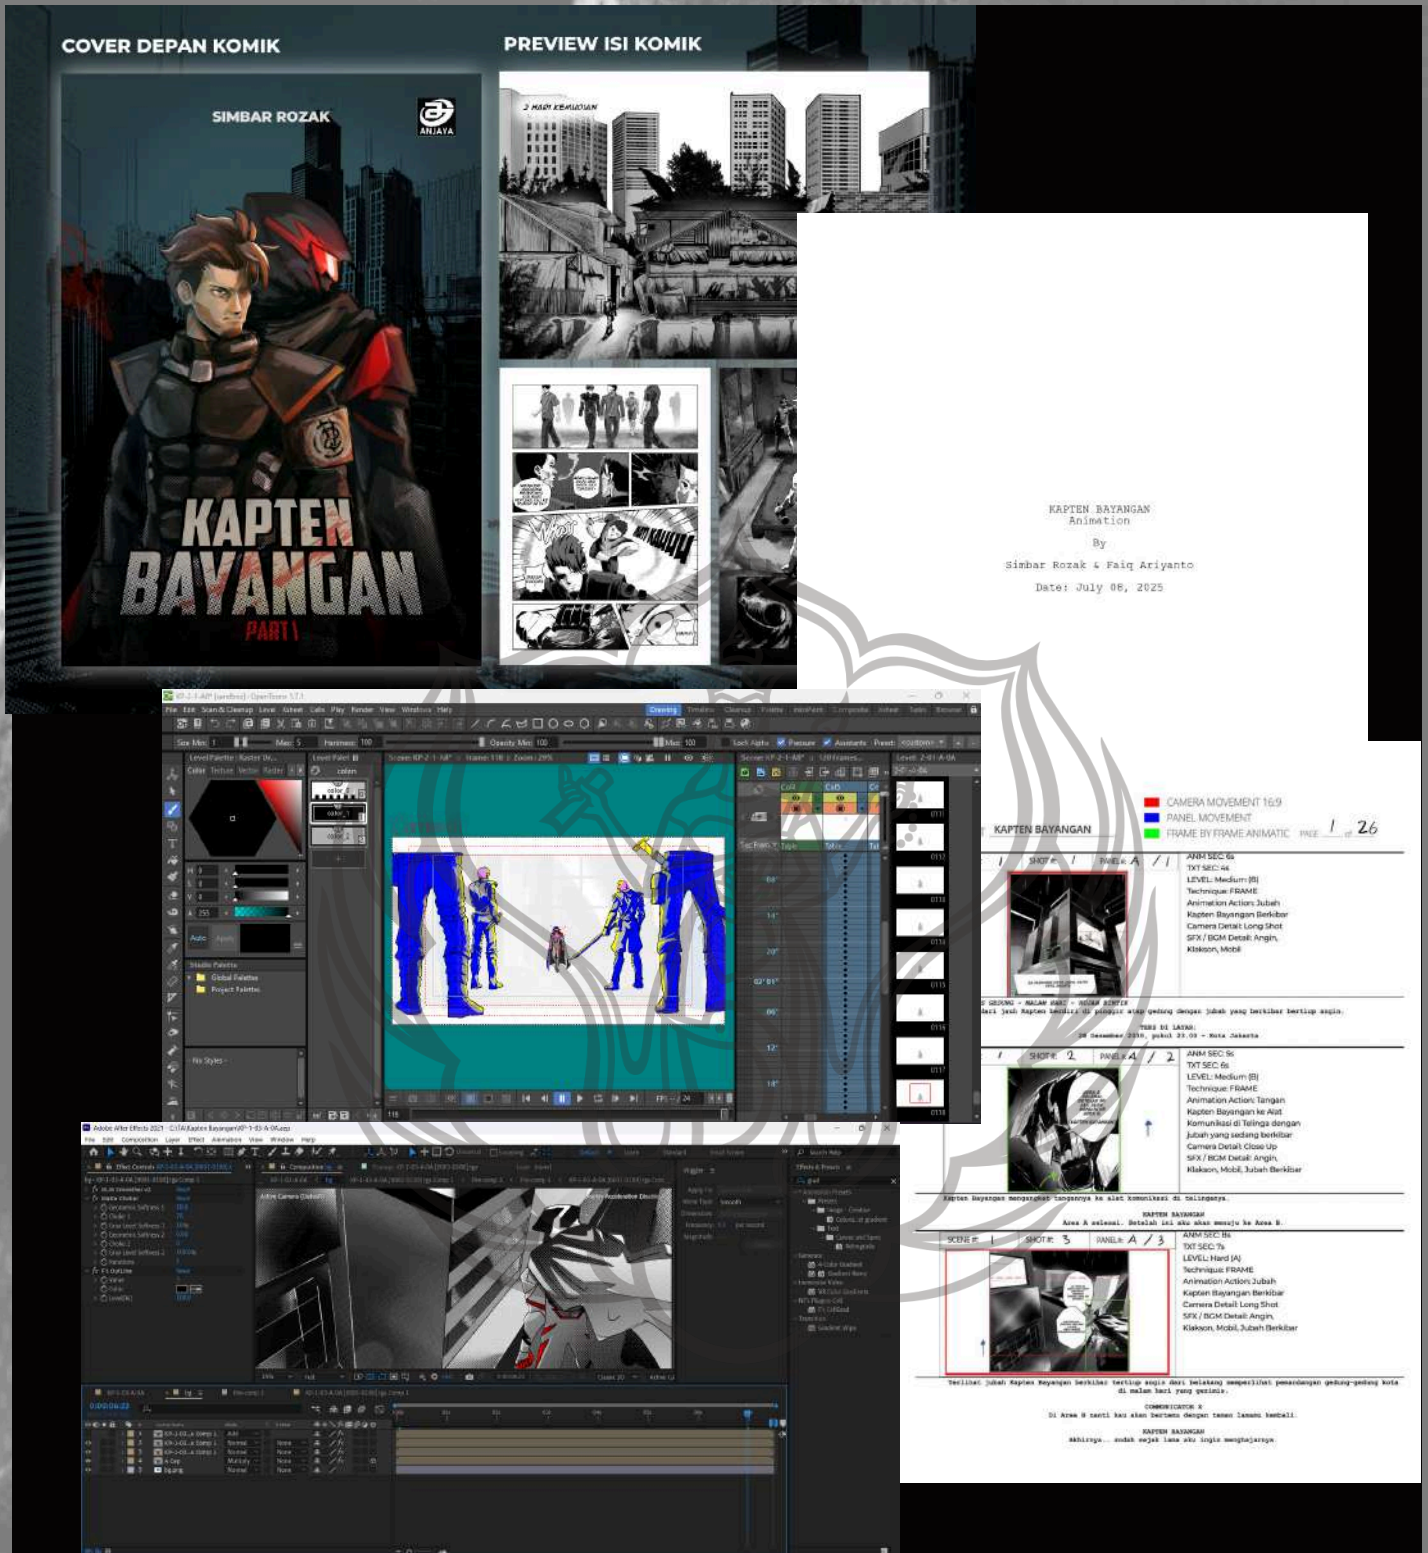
COVER DEPAN KOMIK

PREVIEW ISI KOMIK

SIMBAR ROZAK

ANJAYA

KAPTEN BAYANGAN

PART I

2 HARI KEMUDIAN

KAPTEN BAYANGAN
Animation

By

Simbar Rozak & Faiq Ariyanto

Date: July 08, 2025

CAMERA MOVEMENT 16:9
PANEL MOVEMENT
FRAME BY FRAME ANIMATIC

KAPTEN BAYANGAN

PAGE 1 of 26

SHOT #: 1 PANEL #: A / 1

ANIM SEC: 6s
TXT SEC: 4s
LEVEL: Medium (B)
Technique: FRAME
Animation Action: Jubah Kapten Bayangan Berkibar
Camera Detail: Long Shot
SFX / BGM Detail: Angin, Klakson, Mobil

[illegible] GEDUNG - MALAM HARI - HUJAN RINTIK
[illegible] dari jauh Kapten berdiri di pinggir atap gedung dengan jubah yang berkibar tertiup angin.
TEKS DI LAYAR:
24 Desember 2030, pukul 23.00 - Kota Jakarta

SHOT #: 2 PANEL #: A / 2

ANIM SEC: 5s
TXT SEC: 6s
LEVEL: Medium (B)
Technique: FRAME
Animation Action: Tangan Kapten Bayangan ke Alat Komunikasi di Telinga dengan Jubah yang sedang berkibar
Camera Detail: Close Up
SFX / BGM Detail: Angin, Klakson, Mobil, Jubah Berkibar

Kapten Bayangan mengangkat tangannya ke alat komunikasi di telinganya.
KAPTEN BAYANGAN
Area A selesai. Setelah ini aku akan menuju ke Area B.

SCENE #: 1 SHOT #: 3 PANEL #: A / 3

ANIM SEC: 8s
TXT SEC: 7s
LEVEL: Hard (A)
Technique: FRAME
Animation Action: Jubah Kapten Bayangan Berkibar
Camera Detail: Long Shot
SFX / BGM Detail: Angin, Klakson, Mobil, Jubah Berkibar

Terlihat jubah Kapten Bayangan berkibar tertiup angin dari belakang memperlihat pemandangan gedung-gedung kota di malam hari yang gemerlap.
COMMUNICATOR X
Di Area B nanti kau akan bertemu dengan teman lamamu kembali.
KAPTEN BAYANGAN
Akhirnya... sudah sejak lama aku ingin menghajarnya.

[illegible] - OpenToonz 1.7.1
File Edit Scan & Cleanup Level Xsheet Cells Play Render View Windows Help
Drawing
Size Min: 1 Max: 5 Hardness: 100 Opacity Min: 100 Max: 100 Lock Alpha Pressure Assistants Preset: <custom>
Level Palette
Color Texture Vector Raster
Auto Apply
Studio Palette
Global Palettes
Project Palettes
- No Styles -
color_0 color_1 color_2
Col4 Col5

Adobe After Effects 2021 - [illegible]
File Edit Composition Layer Effect Animation View Window Help
Effect Controls
Composition
Active Camera (Default)
Ray-tracing Acceleration Disabled
Effects & Presets
0:00:00:22